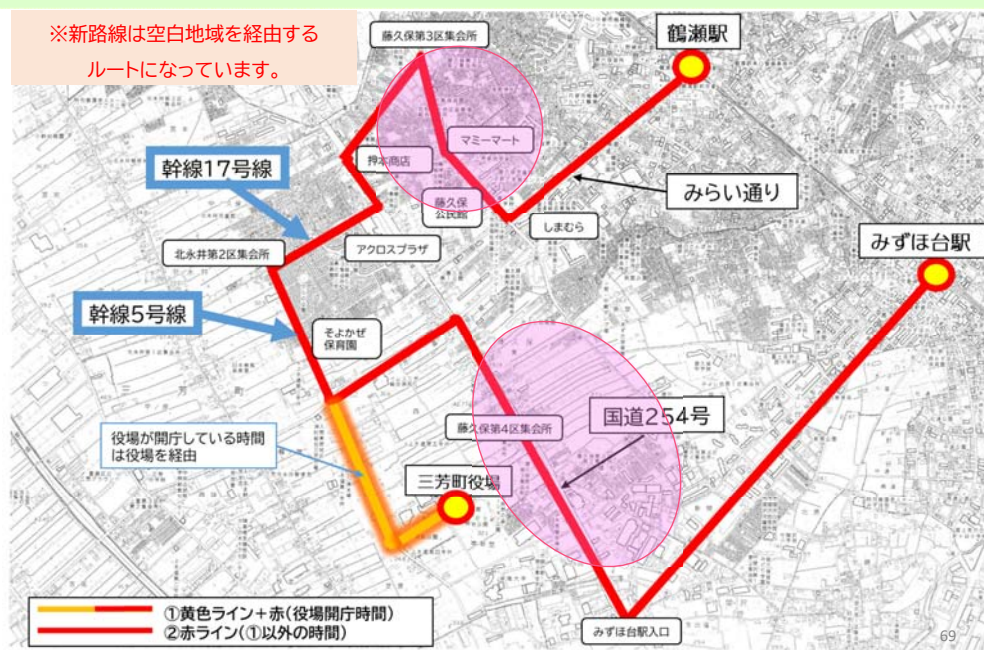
※新路線は空白地域を経由するルートになっています。

藤久保第3区集会所

鶴瀬駅

マミーマート

押本商店

幹線17号線

みらい通り

藤久保公民館

しまむら

北永井第2区集会所

アクロスプラザ

みずほ台駅

幹線5号線

そよかぜ保育園

国道254号

役場が開庁している時間は役場を経由

藤久保第4区集会所

三芳町役場

①黄色ライン＋赤(役場開庁時間)
②赤ライン(①以外の時間)

みずほ台駅入口

69